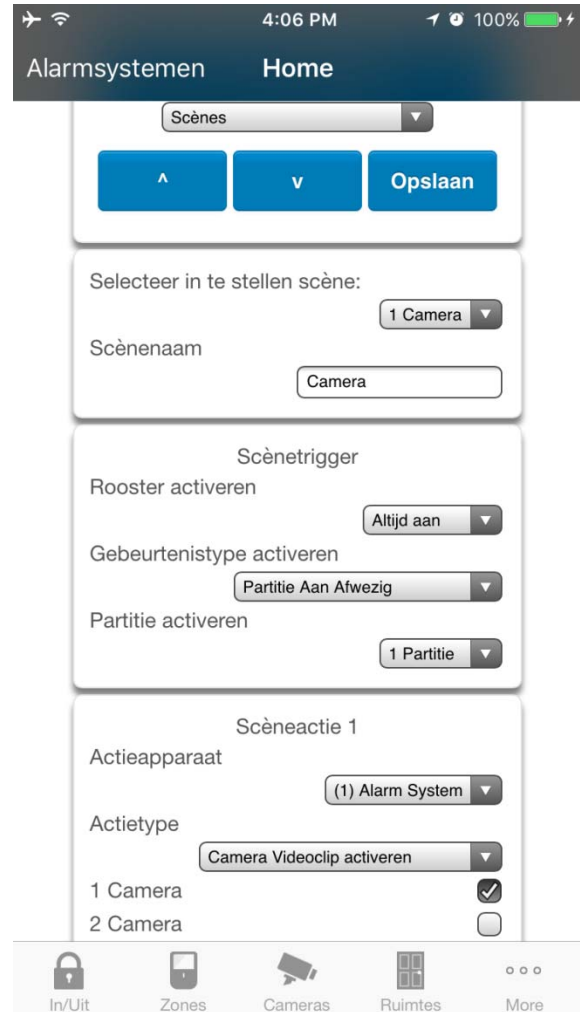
4:06 PM 100%

Alarmsystemen Home

Scènes

^ v Opslaan

Selecteer in te stellen scène:

1 Camera

Scènenaam

Camera

Scènetrigger

Rooster activeren

Altijd aan

Gebeurtenistype activeren

Partitie Aan Afwezig

Partitie activeren

1 Partitie

Scèneactie 1

Actieapparaat

(1) Alarm System

Actietype

Camera Videoclip activeren

1 Camera

2 Camera

In/Uit Zones Cameras Ruimtes More